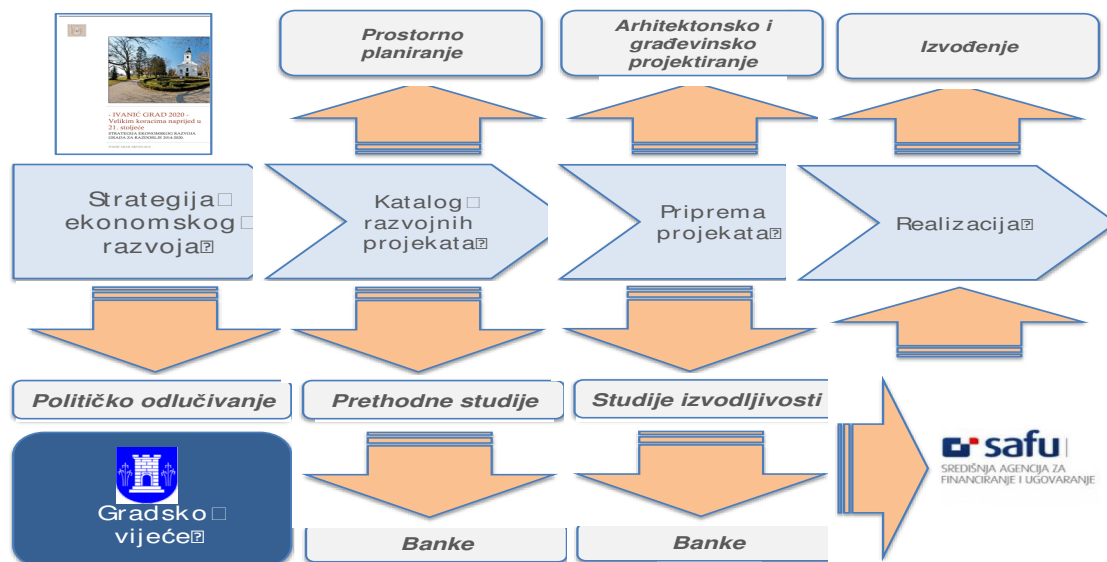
- IVANIĆ GRAD 2020 -
Velikim koracima naprijed u 21. stoljeće
STRATEGIJA EKONOMSKOG RAZVOJA GRADA ZA RAZDOBLJE 2014-2020.

Prostorno planiranje

Arhitektonsko i građevinsko projektiranje

Izvođenje

Strategija ekonomskog razvoja

Katalog razvojnih projekata

Priprema projekata

Realizacija

Političko odlučivanje

Prethodne studije

Studije izvodljivosti

Gradsko vijeće

Banke

Banke

safu
SREDIŠNJA AGENCIJA ZA FINANCIRANJE I UGOVARANJE